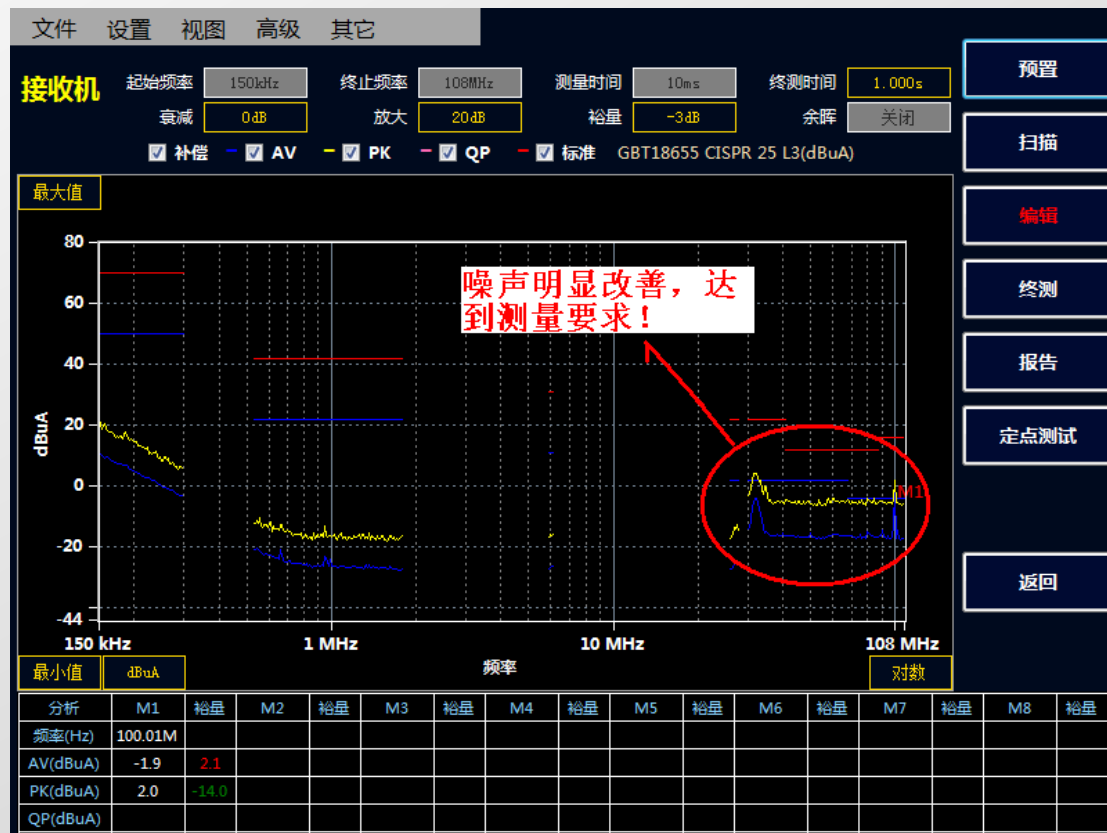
文件 设置 视图 高级 其它

接收机 起始频率 150kHz 终止频率 108MHz 测量时间 10ms 终测时间 1.000s
衰减 0dB 放大 20dB 裕量 -3dB 余晖 关闭
☑ 补偿 ☑ AV ☑ PK ☑ QP ☑ 标准 GBT18655 CISPR 25 L3(dBuA)

预置
扫描
编辑
终测
报告
定点测试
返回

最大值

80
60
40
20
0
-20
-44
dBuA

噪声明显改善，达到测量要求！

M1

150 kHz 1 MHz 10 MHz 108 MHz
频率

最小值 dBuA 对数

| 分析 | M1 | 裕量 | M2 | 裕量 | M3 | 裕量 | M4 | 裕量 | M5 | 裕量 | M6 | 裕量 | M7 | 裕量 | M8 | 裕量 |
|---|---|---|---|---|---|---|---|---|---|---|---|---|---|---|---|---|
| 频率(Hz) | 100.01M | | | | | | | | | | | | | | | |
| AV(dBuA) | -1.9 | 2.1 | | | | | | | | | | | | | | |
| PK(dBuA) | 2.0 | -14.0 | | | | | | | | | | | | | | |
| QP(dBuA) | | | | | | | | | | | | | | | | |